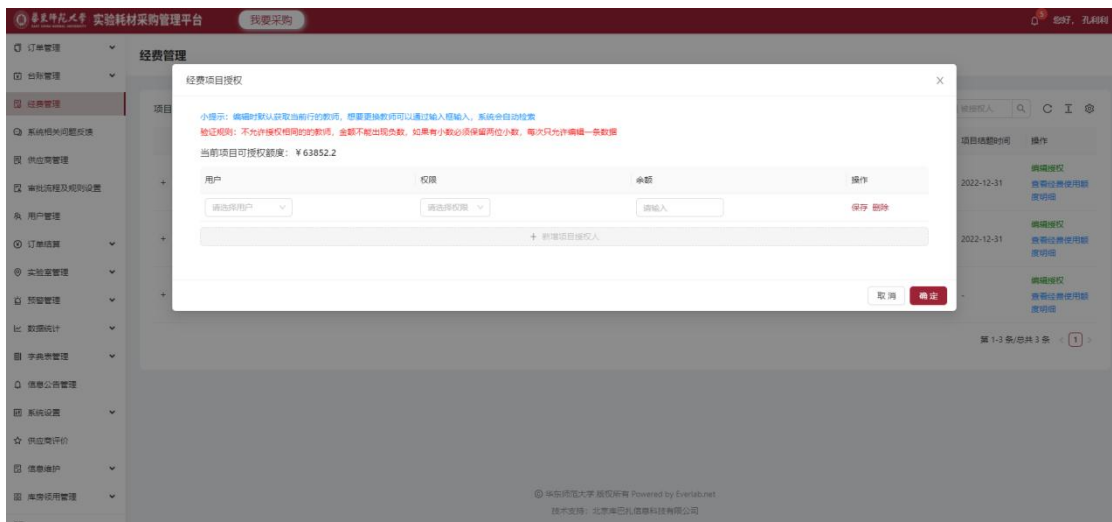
華東師範大學 实验耗材采购管理平台 我要采购

您好，孔祥利

订单管理
台账管理
经费管理
系统相关问题反馈
供应商管理
审批流程及规则设置
用户管理
订单结算
实验室管理
预警管理
数据统计
字典表管理
信息公告管理
系统设置
供应商评价
信息维护
库房领用管理

经费管理

项目

被授权人

项目结题时间 | 操作
2022-12-31 | 编辑授权 查看经费使用额度明细
2022-12-31 | 编辑授权 查看经费使用额度明细
- | 编辑授权 查看经费使用额度明细

第1-3条/总共3条 1

经费项目授权

小提示：编辑时默认获取当前行的教师，想要更换教师可以通过输入框输入，系统会自动检索
验证规则：不允许授权相同的教师，金额不能出现负数，如果有小数必须保留两位小数，每次只允许编辑一条数据

当前项目可授权额度：￥63852.2

| 用户 | 权限 | 余额 | 操作 |
|---|---|---|---|
| 请选择用户 | 请选择权限 | 请输入 | 保存 删除 |

+ 新增项目授权人

取消 确定

© 华东师范大学 版权所有 Powered by Everlab.net
技术支持：北京库巴扎信息科技有限公司